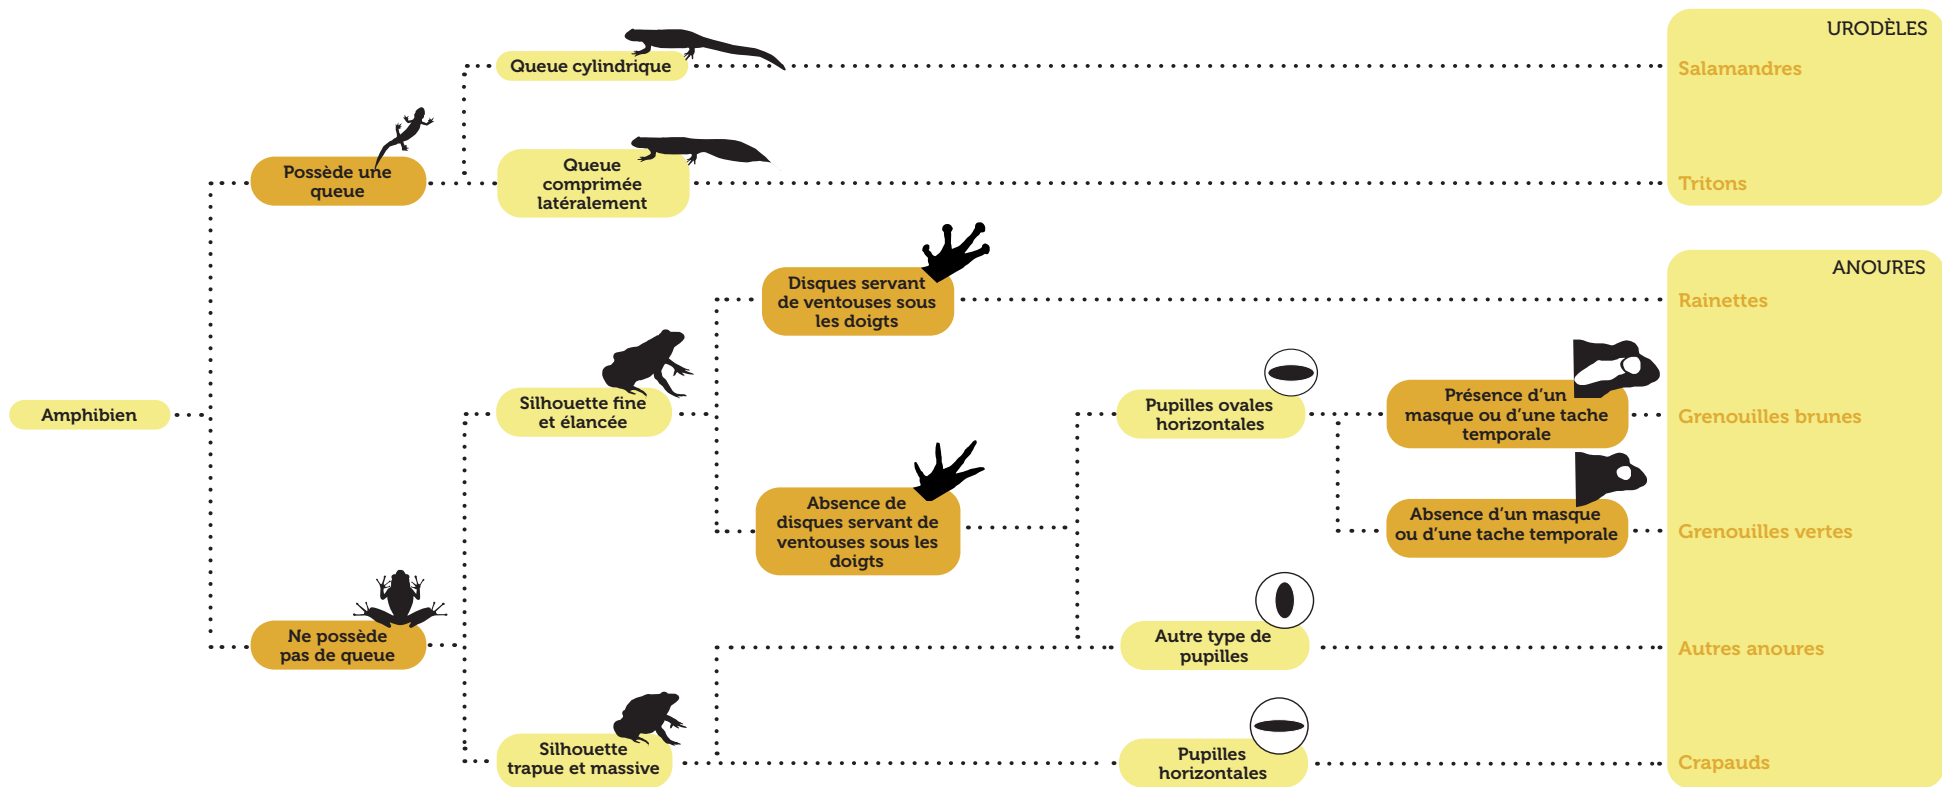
URODÈLES

Salamandres

Tritons

ANOURES

Rainettes

Grenouilles brunes

Grenouilles vertes

Autres anoures

Crapauds

Amphibien

Possède une queue

Queue cylindrique

Queue comprimée latéralement

Ne possède pas de queue

Silhouette fine et élancée

Disques servant de ventouses sous les doigts

Absence de disques servant de ventouses sous les doigts

Pupilles ovales horizontales

Présence d'un masque ou d'une tache temporale

Absence d'un masque ou d'une tache temporale

Autre type de pupilles

Silhouette trapue et massive

Pupilles horizontales